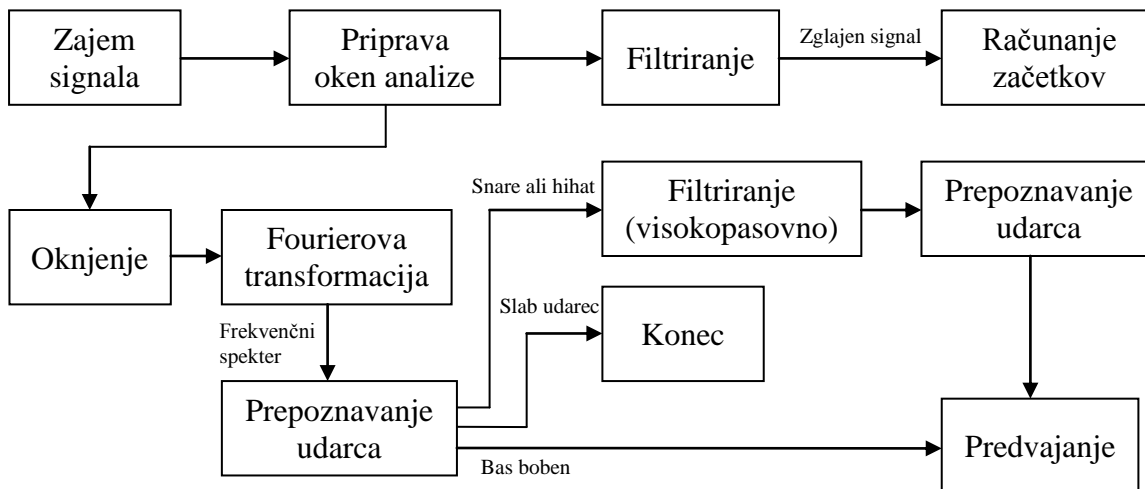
Zajem signala

Priprava oken analize

Filtriranje

Zglajen signal

Računanje začetkov

Oknjenje

Fourierova transformacija

Snare ali hihat

Filtriranje (visokopasovno)

Prepoznavanje udarca

Slab udarec

Konec

Frekvenčni spekter

Prepoznavanje udarca

Predvajanje

Bas boben